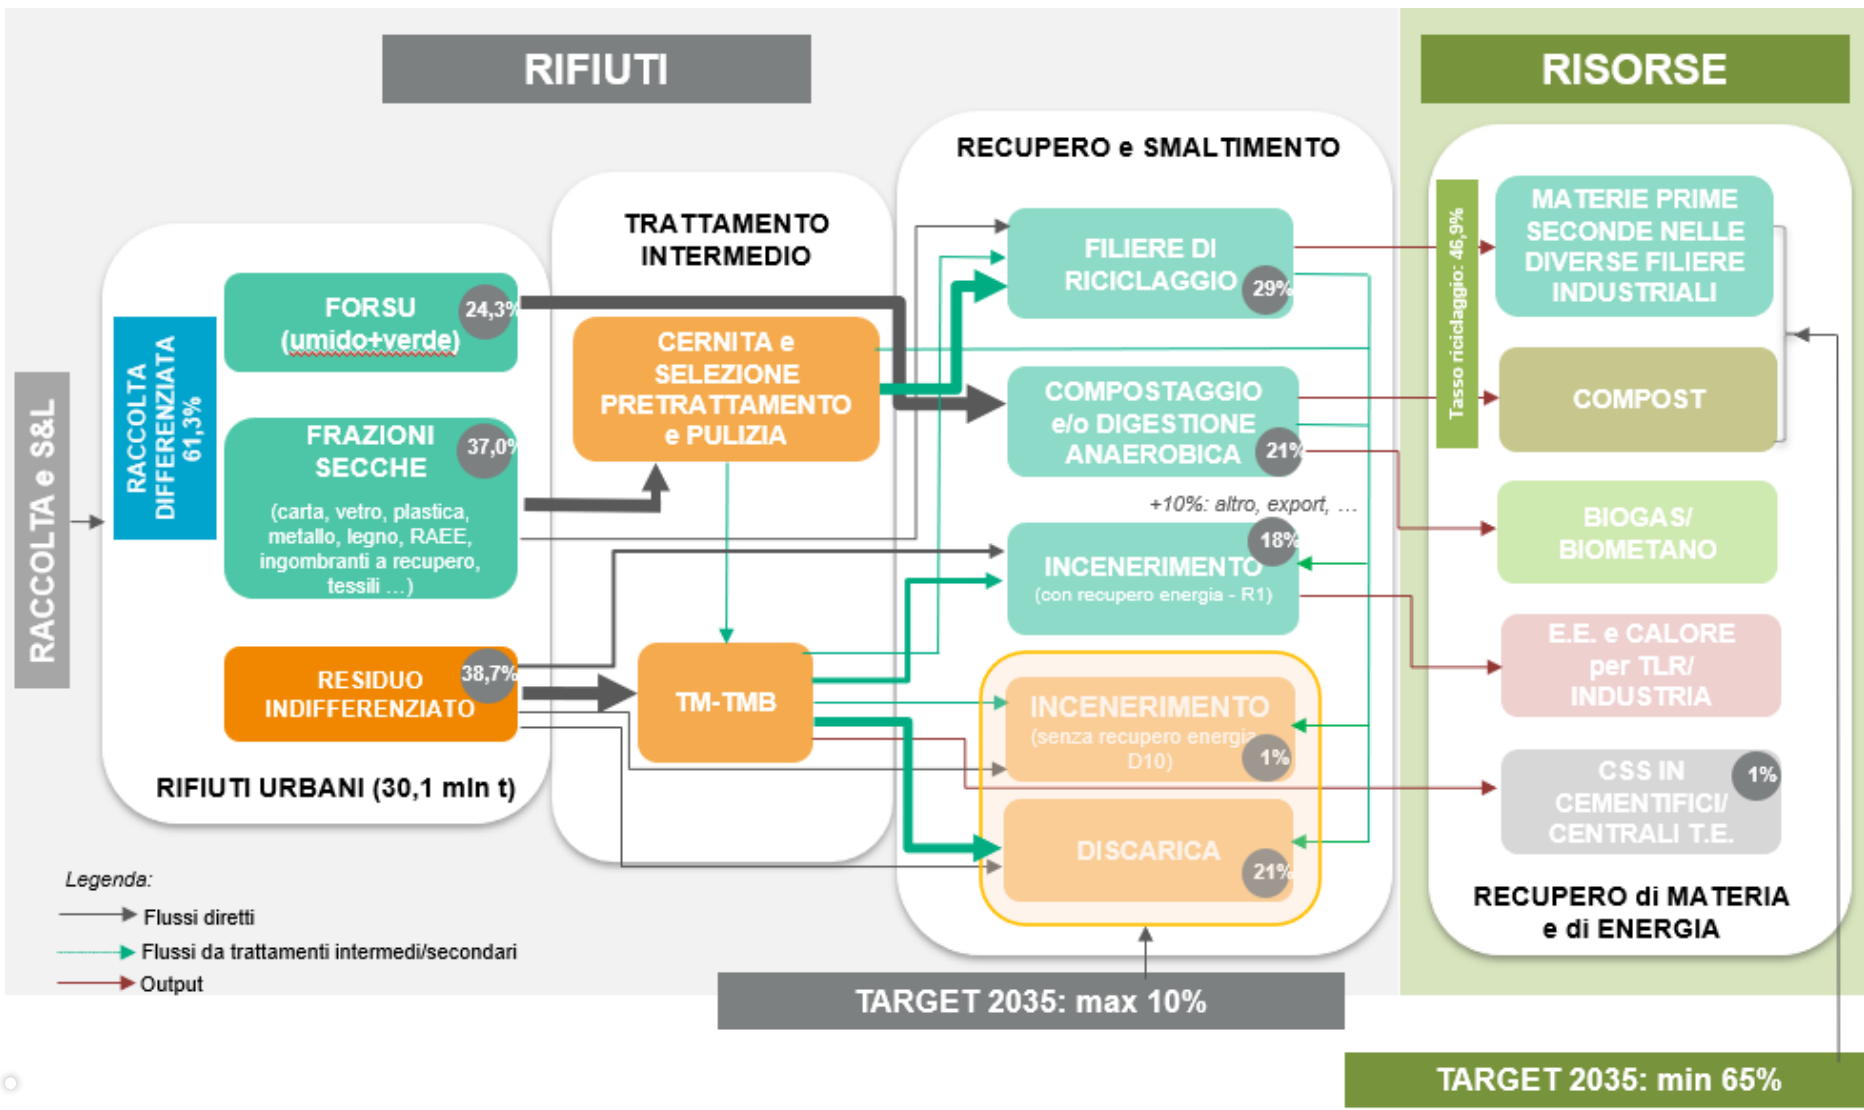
RIFIUTI

RISORSE

RACCOLTA e S&L

RACCOLTA DIFFERENZIATA 61,3%

FORSU (umido+verde) 24,3%

FRAZIONI SECCHE 37,0%
(carta, vetro, plastica, metallo, legno, RAEE, ingombranti a recupero, tessili …)

RESIDUO INDIFFERENZIATO 38,7%

RIFIUTI URBANI (30,1 mln t)

TRATTAMENTO INTERMEDIO

CERNITA e SELEZIONE PRETRATTAMENTO e PULIZIA

TM-TMB

RECUPERO e SMALTIMENTO

FILIERE DI RICICLAGGIO 29%

COMPOSTAGGIO e/o DIGESTIONE ANAEROBICA 21%

+10%: altro, export, …

INCENERIMENTO 18%
(con recupero energia - R1)

INCENERIMENTO
(senza recupero energia D10) 1%

DISCARICA 21%

Tasso riciclaggio: 46,9%

MATERIE PRIME SECONDE NELLE DIVERSE FILIERE INDUSTRIALI

COMPOST

BIOGAS/ BIOMETANO

E.E. e CALORE per TLR/ INDUSTRIA

CSS IN CEMENTIFICI/ CENTRALI T.E. 1%

RECUPERO di MATERIA e di ENERGIA

Legenda:
Flussi diretti
Flussi da trattamenti intermedi/secondari
Output

TARGET 2035: max 10%

TARGET 2035: min 65%